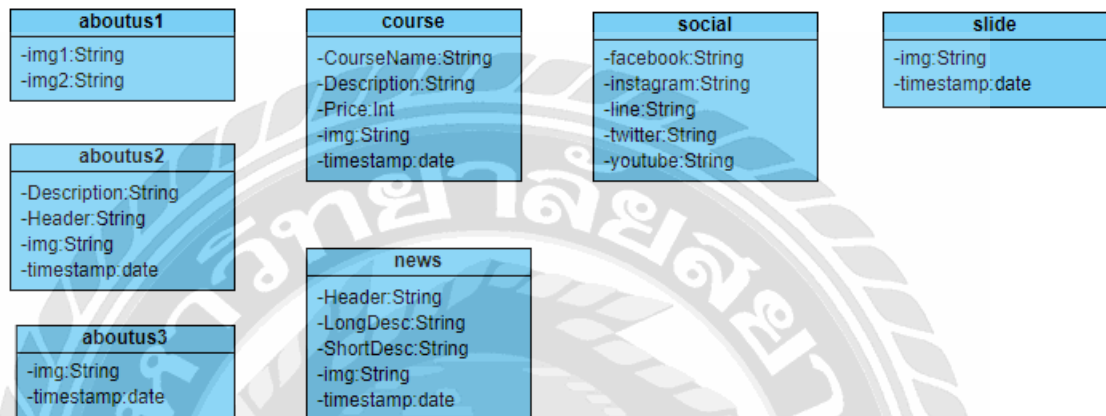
aboutus1
-img1:String
-img2:String

course
-CourseName:String
-Description:String
-Price:Int
-img:String
-timestamp:date

social
-facebook:String
-instagram:String
-line:String
-twitter:String
-youtube:String

slide
-img:String
-timestamp:date

aboutus2
-Description:String
-Header:String
-img:String
-timestamp:date

news
-Header:String
-LongDesc:String
-ShortDesc:String
-img:String
-timestamp:date

aboutus3
-img:String
-timestamp:date